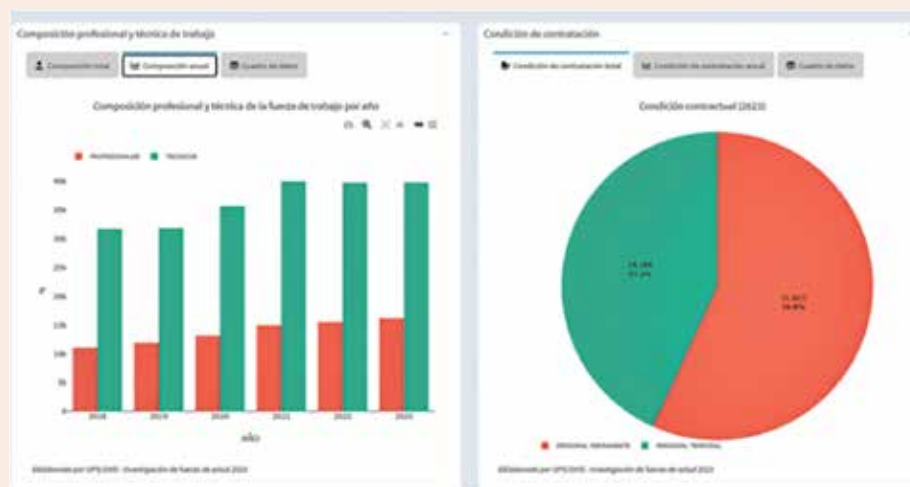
Composición profesional y técnica de trabajo

Composición total | Composición anual | Cuadro de datos

Composición profesional y técnica de la fuerza de trabajo por año

PROFESIONALES | TÉCNICOS

40k
35k
30k
25k
20k
15k
10k
5k
0

2018 | 2019 | 2020 | 2021 | 2022 | 2023

año

Elaborado por UPS/DIVIS - Investigación de fuerza de actual 2023

Condición de contratación

Condición de contratación total | Condición de contratación anual | Cuadro de datos

Condición contractual (2023)

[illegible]
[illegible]

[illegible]
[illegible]

PERSONAL PERMANENTE | PERSONAL TEMPORAL

Elaborado por UPS/DIVIS - Investigación de fuerza de actual 2023